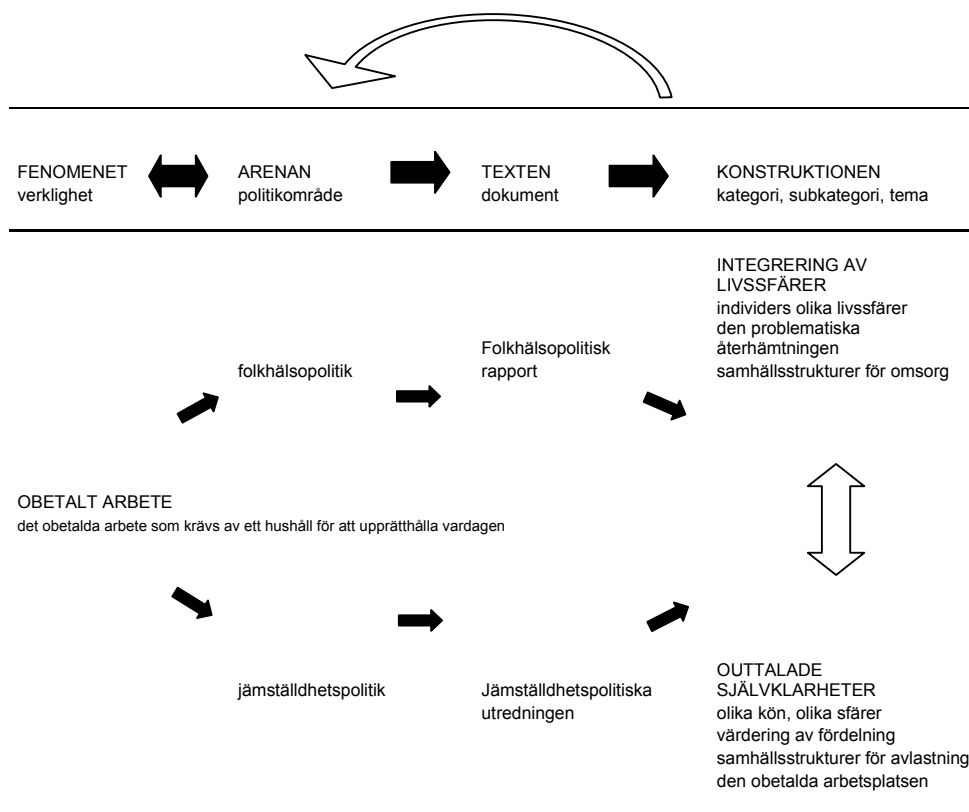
FENOMENET
verklighet

ARENAN
politikområde

TEXTEN
dokument

KONSTRUKTIONEN
kategori, subkategori, tema

INTEGRERING AV LIVSSFÄRER
individers olika livssfärer
den problematiska återhämtningen
samhällsstrukturer för omsorg

folkhälsopolitik

Folkhälsopolitisk rapport

OBETALT ARBETE
det obetalda arbete som krävs av ett hushåll för att upprätthålla vardagen

jämställdhetspolitik

Jämställdhetspolitiska utredningen

OUTTALADE SJÄLVKLARHETER
olika kön, olika sfärer
värdering av fördelning
samhällsstrukturer för avlastning
den obetalda arbetsplatsen